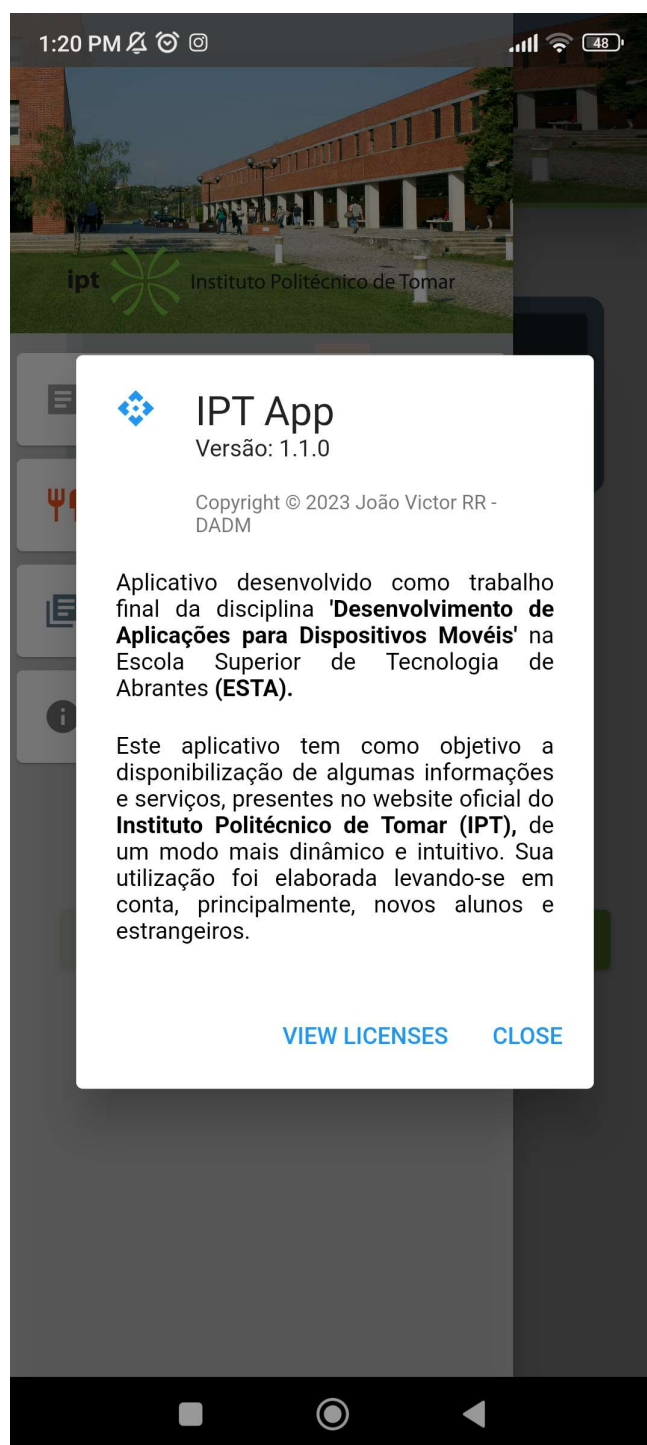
1:20 PM

48

ipt Instituto Politécnico de Tomar

IPT App
Versão: 1.1.0

Copyright © 2023 João Victor RR - DADM

Aplicativo desenvolvido como trabalho final da disciplina **'Desenvolvimento de Aplicações para Dispositivos Movéis'** na Escola Superior de Tecnologia de Abrantes **(ESTA).**

Este aplicativo tem como objetivo a disponibilização de algumas informações e serviços, presentes no website oficial do **Instituto Politécnico de Tomar (IPT),** de um modo mais dinâmico e intuitivo. Sua utilização foi elaborada levando-se em conta, principalmente, novos alunos e estrangeiros.

VIEW LICENSES CLOSE